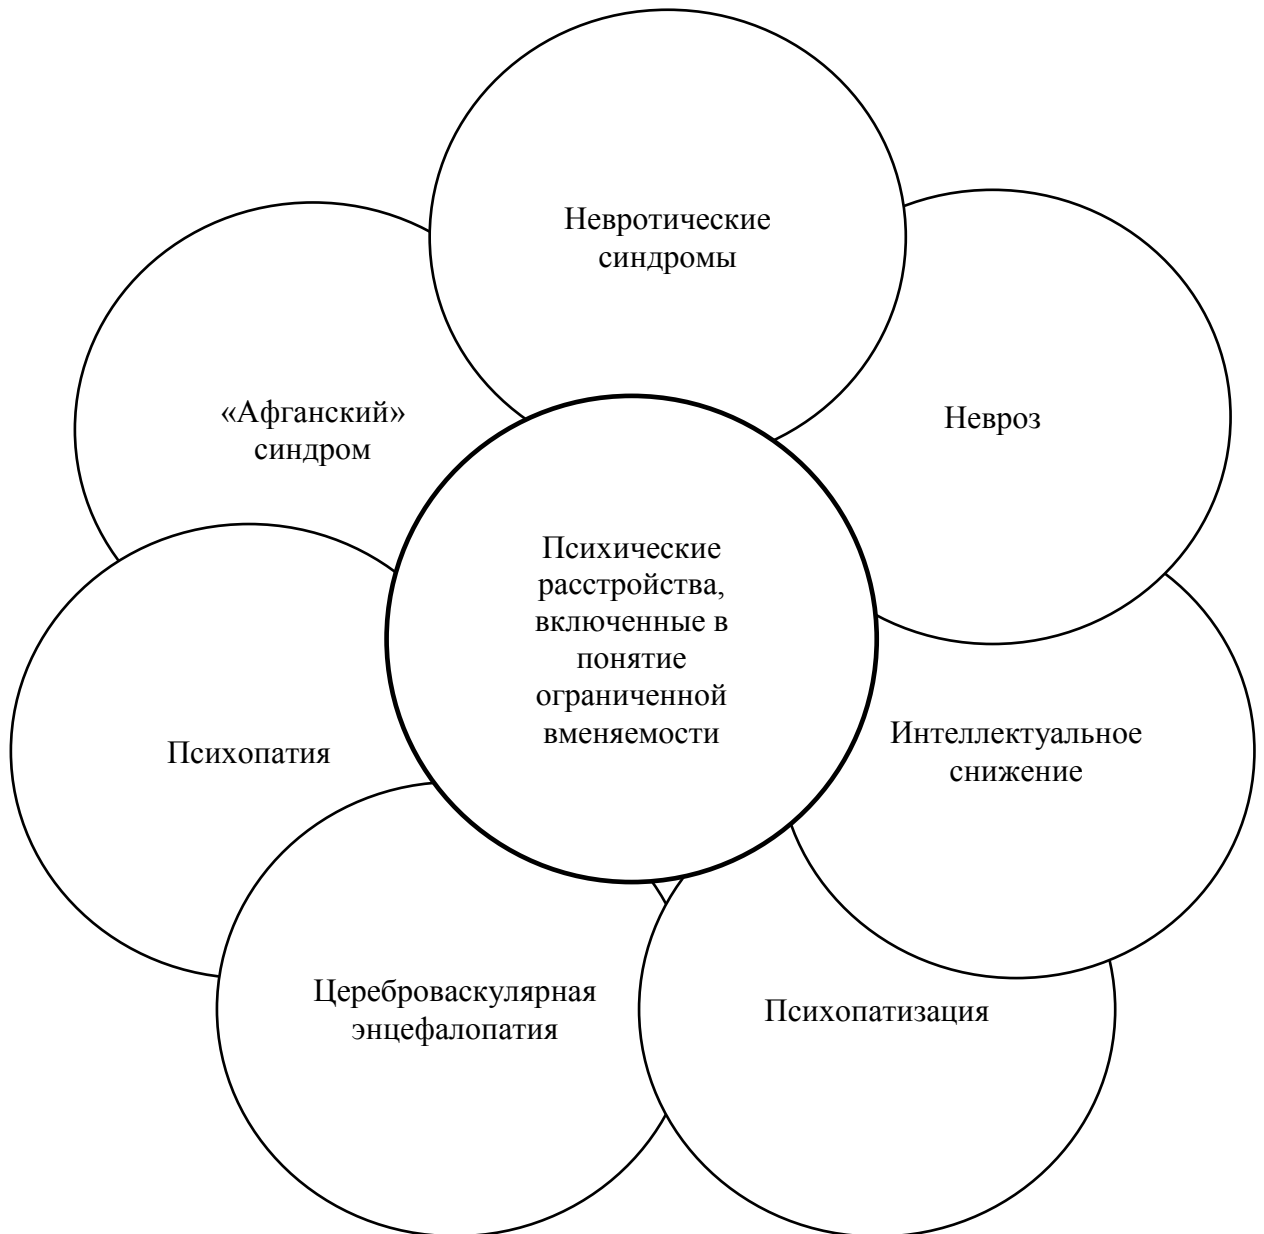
Невротические синдромы

Невроз

Интеллектуальное снижение

Психопатизация

Цереброваскулярная энцефалопатия

Психопатия

«Афганский» синдром

Психические расстройства, включенные в понятие ограниченной вменяемости